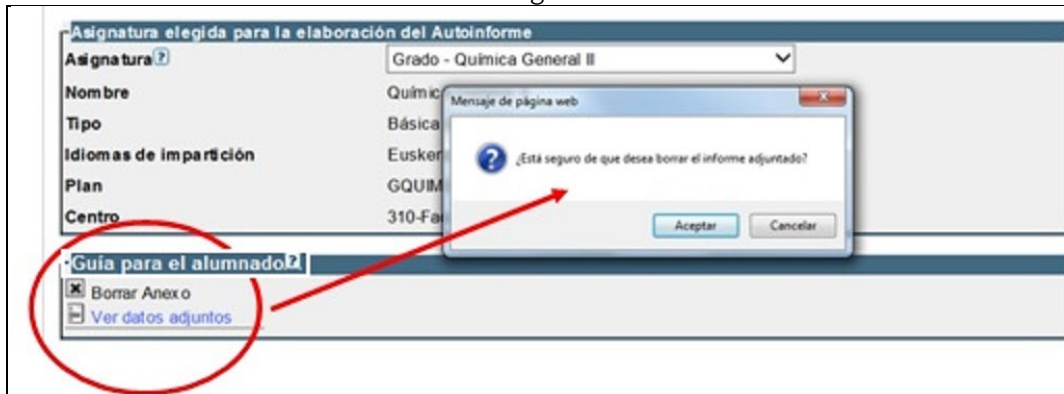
Asignatura elegida para la elaboración del Autoinforme

Asignatura ? | Grado - Química General II

Nombre | Químic

Tipo | Básica

Idiomas de impartición | Prueba: Eusker

Plan | GQUIM

Centro | 310-Fa

Mensaje de página web

¿Está seguro de que desea borrar el informe adjuntado?

Aceptar Cancelar

Guía para el alumnado ?

Borrar Anexo

Ver datos adjuntos